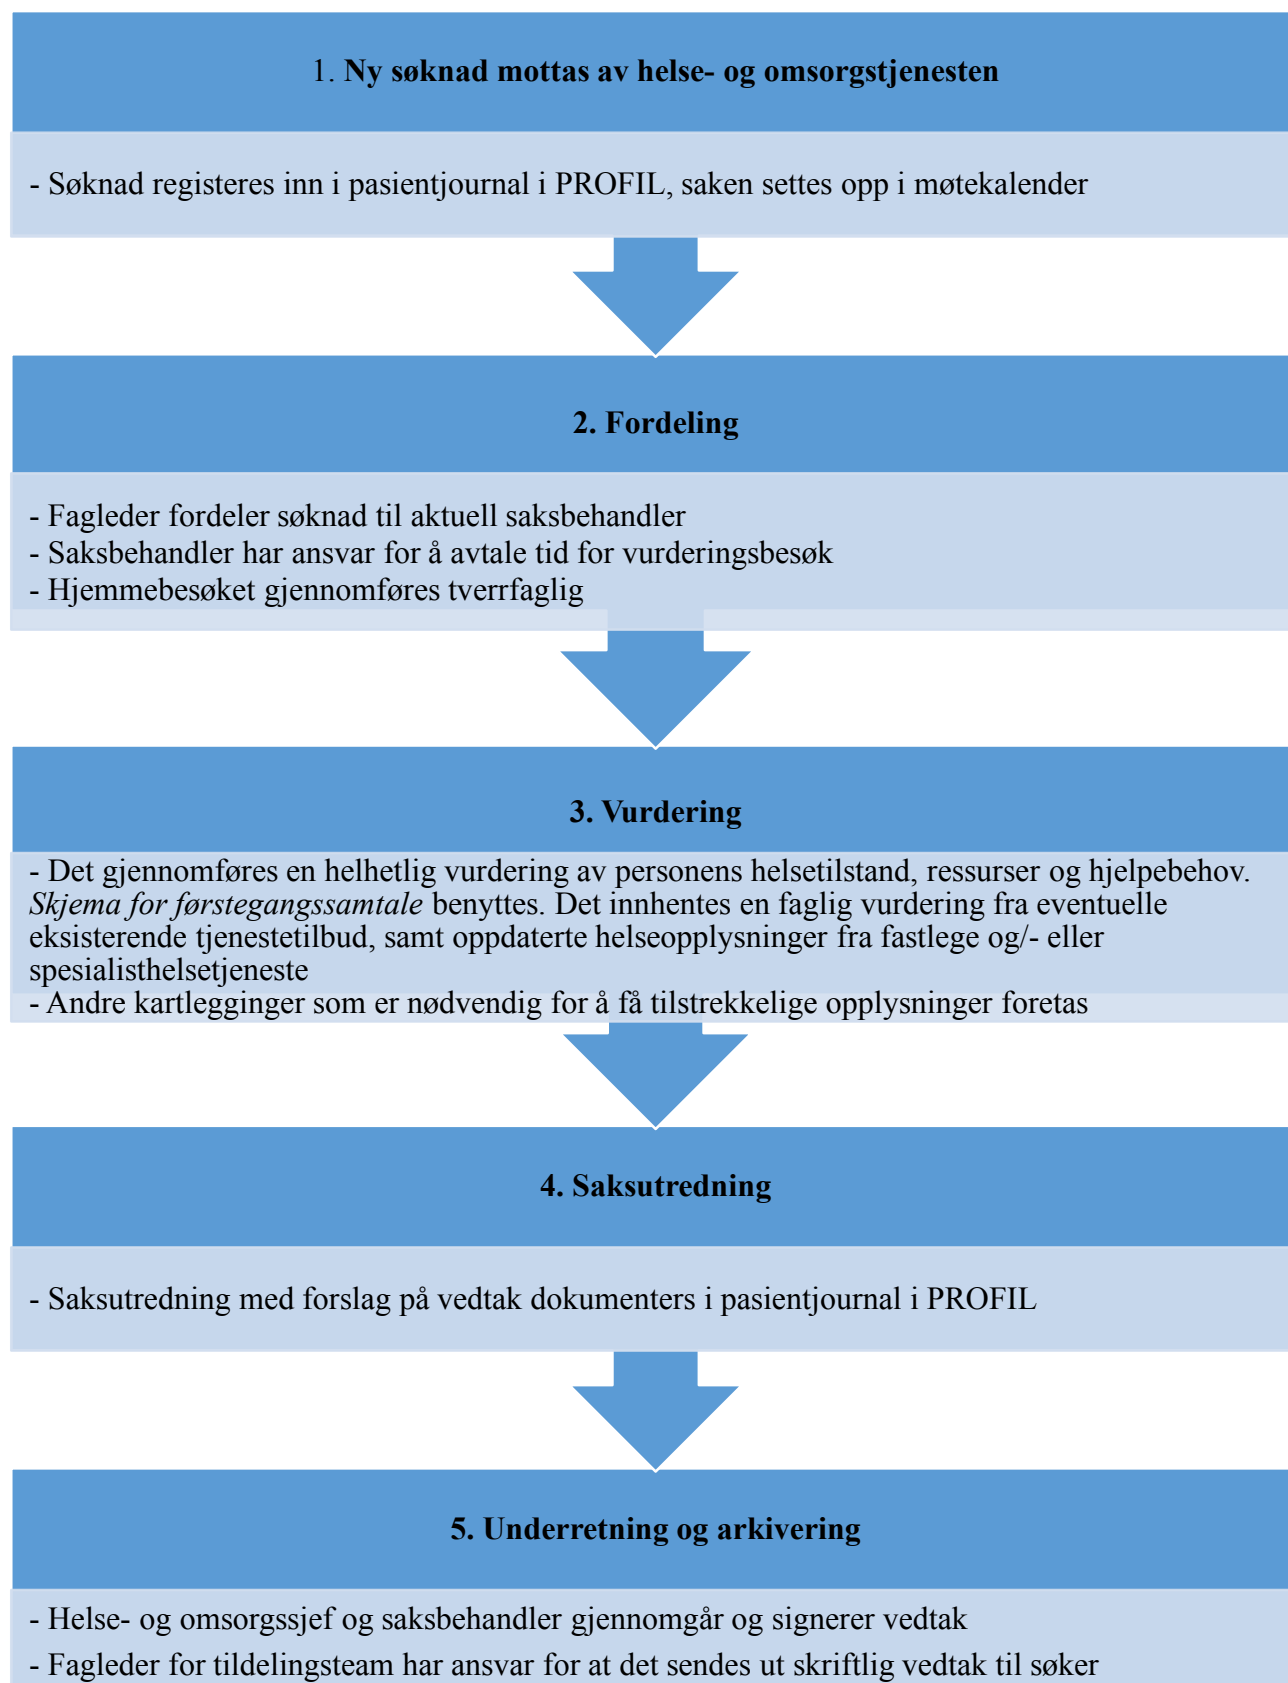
1. Ny søknad mottas av helse- og omsorgstjenesten

- Søknad registeres inn i pasientjournal i PROFIL, saken settes opp i møtekalender

2. Fordeling

- Fagleder fordeler søknad til aktuell saksbehandler
- Saksbehandler har ansvar for å avtale tid for vurderingsbesøk
- Hjemmebesøket gjennomføres tverrfaglig

3. Vurdering

- Det gjennomføres en helhetlig vurdering av personens helsetilstand, ressurser og hjelpebehov. *Skjema for førstegangssamtale* benyttes. Det innhentes en faglig vurdering fra eventuelle eksisterende tjenestetilbud, samt oppdaterte helseopplysninger fra fastlege og/- eller spesialisthelsetjeneste
- Andre kartlegginger som er nødvendig for å få tilstrekkelige opplysninger foretas

4. Saksutredning

- Saksutredning med forslag på vedtak dokumenters i pasientjournal i PROFIL

5. Underretning og arkivering

- Helse- og omsorgssjef og saksbehandler gjennomgår og signerer vedtak
- Fagleder for tildelingsteam har ansvar for at det sendes ut skriftlig vedtak til søker